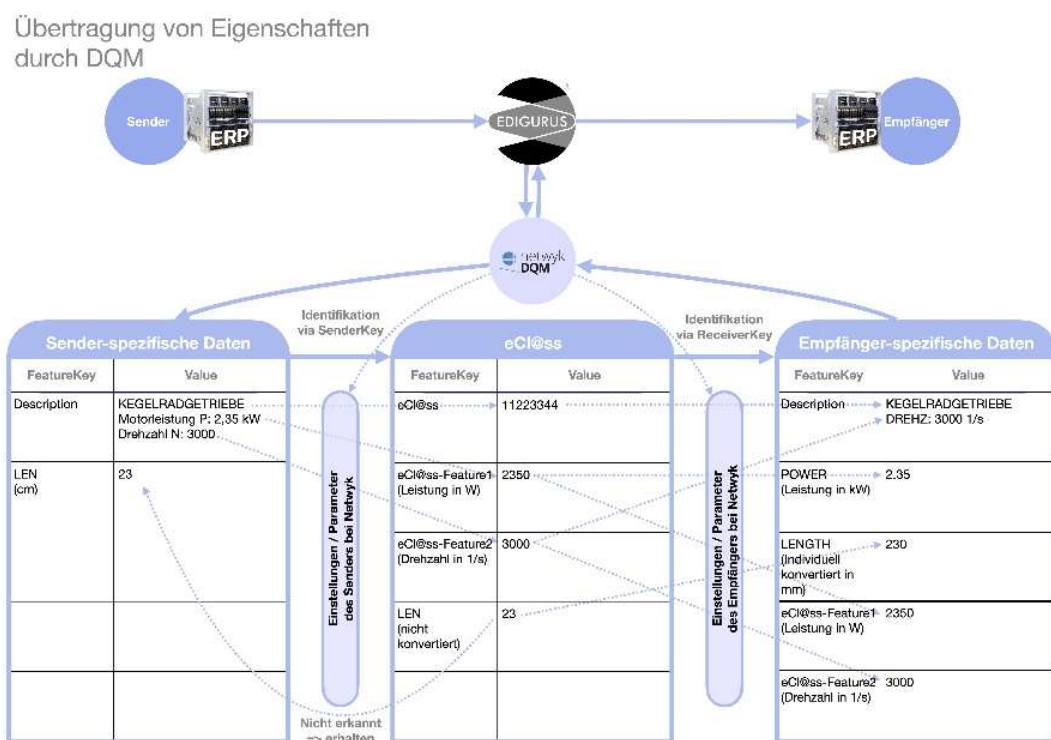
Übertragung von Eigenschaften durch DQM

Sender ERP

EDIGURUS

ERP Empfänger

netwyk DQM

Identifikation via SenderKey

Identifiketion via ReceiverKey

Sender-spezifische Daten

| FeatureKey | Value |
|---|---|
| Description | KEGELRADGETRIEBE Motorleistung P: 2,35 kW Drehzahl N: 3000 |
| LEN (cm) | 23 |
| | |
| | |

Einstellungen / Parameter des Senders bei Netwyk

eCl@ss

| FeatureKey | Value |
|---|---|
| eCl@ss | 11223344 |
| eCl@ss-Feature1 (Leistung in W) | 2350 |
| eCl@ss-Feature2 (Drehzahl in 1/s) | 3000 |
| LEN (nicht konvertiert) | 23 |
| | |

Einstellungen / Parameter des Empfängers bei Netwyk

Empfänger-spezifische Daten

| FeatureKey | Value |
|---|---|
| Description | KEGELRADGETRIEBE DREHZ: 3000 1/s |
| POWER (Leistung in kW) | 2.35 |
| LENGTH (Individuell konvertiert in mm) | 230 |
| eCl@ss-Feature1 (Leistung in W) | 2350 |
| eCl@ss-Feature2 (Drehzahl in 1/s) | 3000 |

Nicht erkannt => erhalten